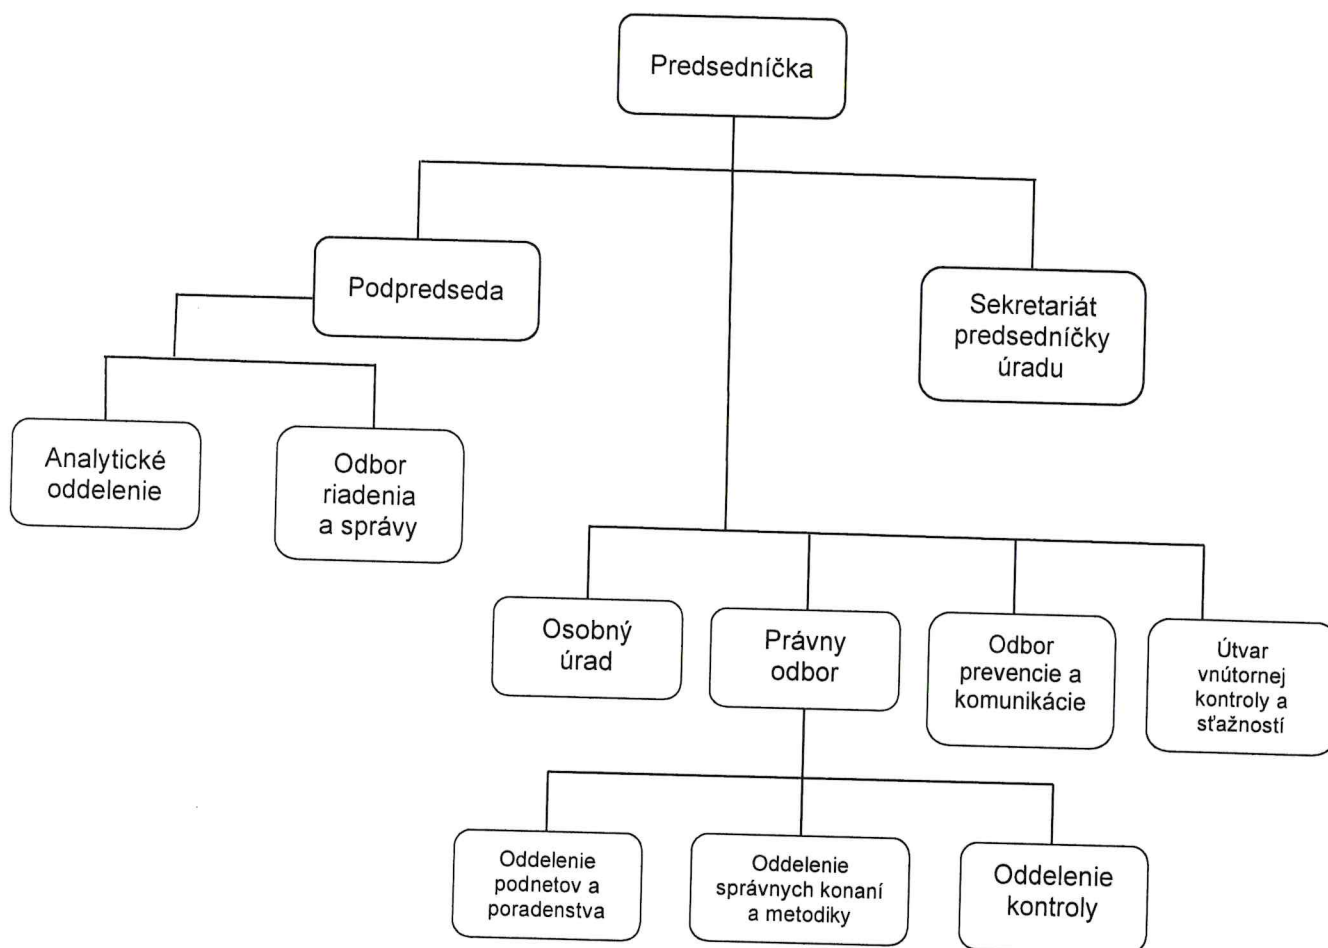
Predsedníčka

Podpredseda

Sekretariát predsedníčky úradu

Analytické oddelenie

Odbor riadenia a správy

Osobný úrad

Právny odbor

Odbor prevencie a komunikácie

Útvar vnútornej kontroly a sťažností

Oddelenie podnetov a poradenstva

Oddelenie správnych konaní a metodiky

Oddelenie kontroly